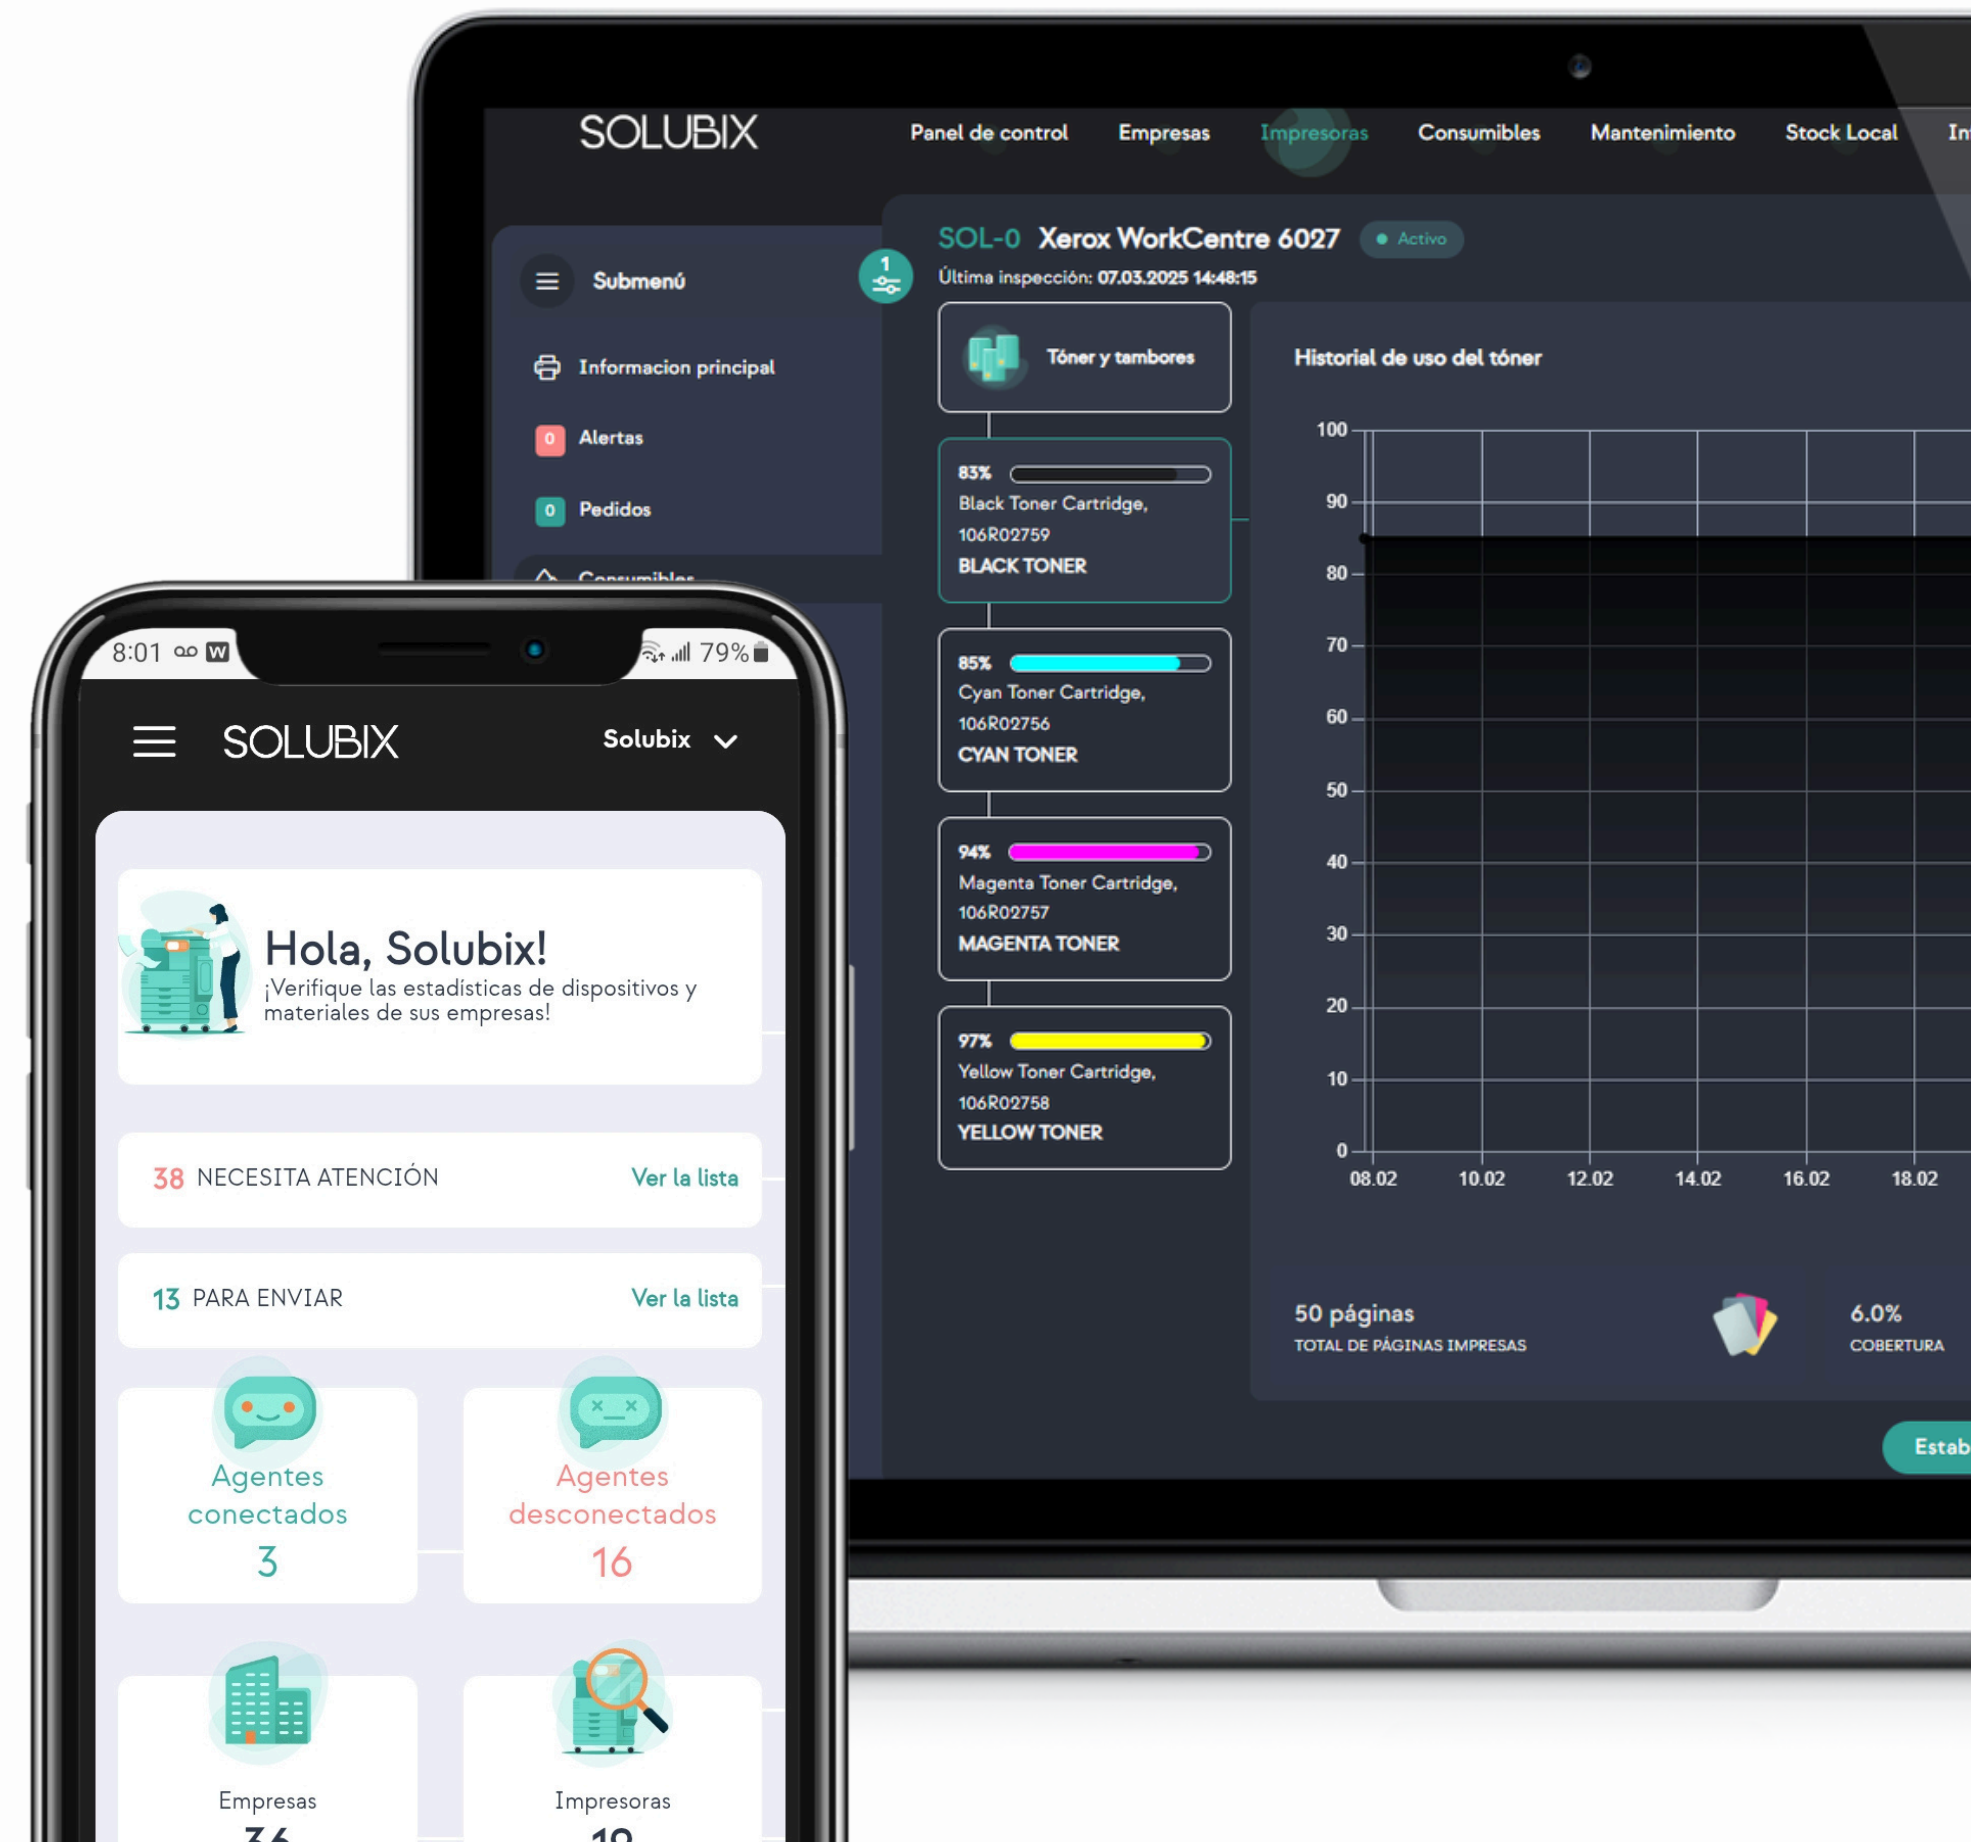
SOLUBIX

Panel de control Empresas Impresoras Consumibles Mantenimiento Stock Local In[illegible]

Submenú

1

Informacion principal

0 Alertas

0 Pedidos

Consumibles

SOL-0 Xerox WorkCentre 6027 Activo

Última inspección: 07.03.2025 14:48:15

Tóner y tambores

83% Black Toner Cartridge, 106R02759 BLACK TONER

85% Cyan Toner Cartridge, 106R02756 CYAN TONER

94% Magenta Toner Cartridge, 106R02757 MAGENTA TONER

97% Yellow Toner Cartridge, 106R02758 YELLOW TONER

Historial de uso del tóner

100
90
80
70
60
50
40
30
20
10
0

08.02 10.02 12.02 14.02 16.02 18.02

50 páginas
TOTAL DE PÁGINAS IMPRESAS

6.0%
COBERTURA

Estab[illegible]

8:01 79%

SOLUBIX

Solubix

Hola, Solubix!
¡Verifique las estadísticas de dispositivos y materiales de sus empresas!

38 NECESITA ATENCIÓN Ver la lista

13 PARA ENVIAR Ver la lista

Agentes conectados
3

Agentes desconectados
16

Empresas
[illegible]

Impresoras
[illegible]